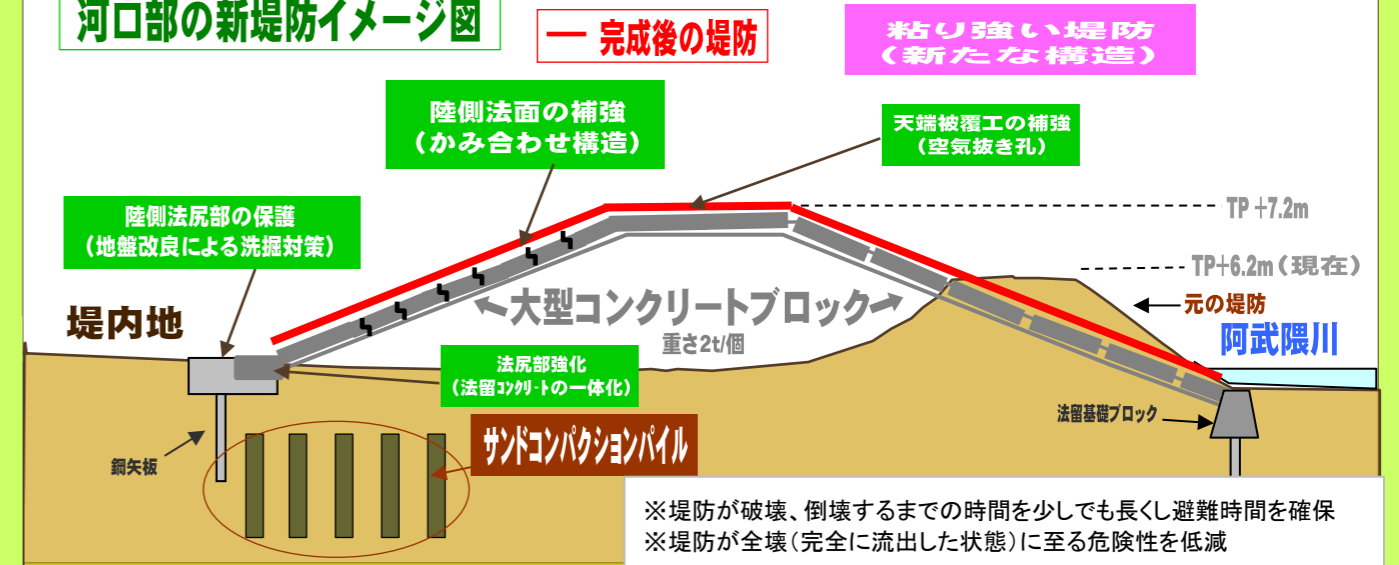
河口部の新堤防イメージ図

— 完成後の堤防

粘り強い堤防
（新たな構造）

陸側法面の補強
（かみ合わせ構造）

天端被覆工の補強
（空気抜き孔）

TP +7.2m

TP+6.2m（現在）

陸側法尻部の保護
（地盤改良による洗掘対策）

堤内地

大型コンクリートブロック

重さ2t/個

元の堤防

阿武隈川

法尻部強化
（法留ｺﾝｸﾘｰﾄの一体化）

法留基礎ブロック

鋼矢板

サンドコンパクションパイル

※堤防が破壊、倒壊するまでの時間を少しでも長くし避難時間を確保
※堤防が全壊（完全に流出した状態）に至る危険性を低減